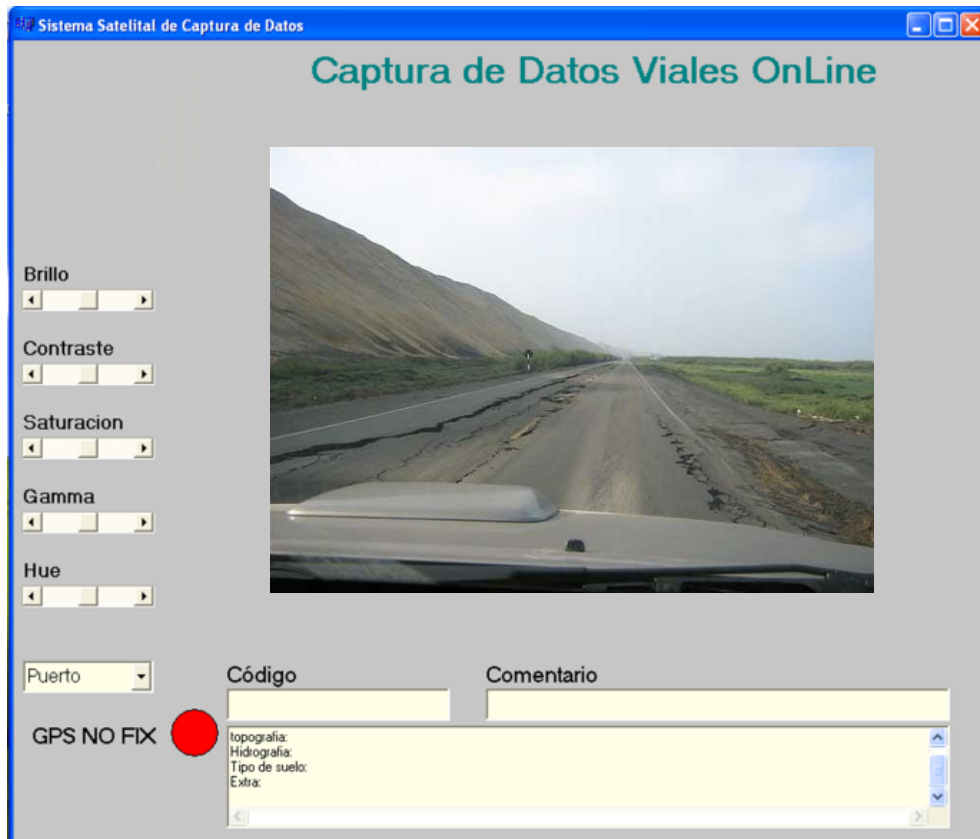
Sistema Satelital de Captura de Datos

Captura de Datos Viales OnLine

Brillo

Contraste

Saturacion

Gamma

Hue

Puerto

Código

Comentario

GPS NO FIX

topografia:
Hidrografia:
Tipo de suelo:
Extra: